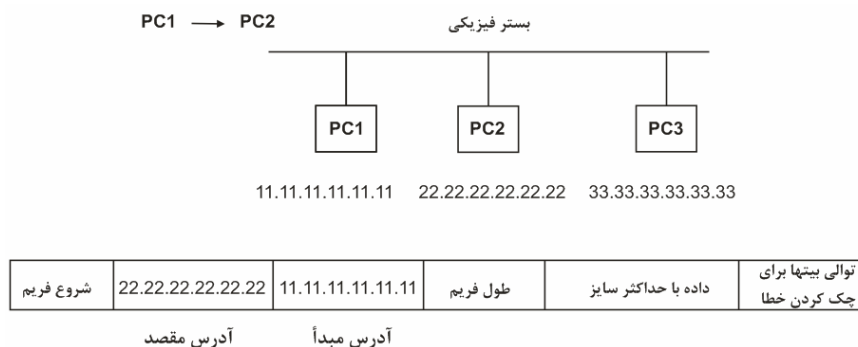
PC1 $\longrightarrow$ PC2

بستر فیزیکی

PC1 PC2 PC3

11.11.11.11.11.11 22.22.22.22.22.22 33.33.33.33.33.33

| توالی بیتها برای چک کردن خطا | داده با حداکثر سایز | طول فریم | 11.11.11.11.11.11 | 22.22.22.22.22.22 | شروع فریم |
|---|---|---|---|---|---|

آدرس مبدأ آدرس مقصد